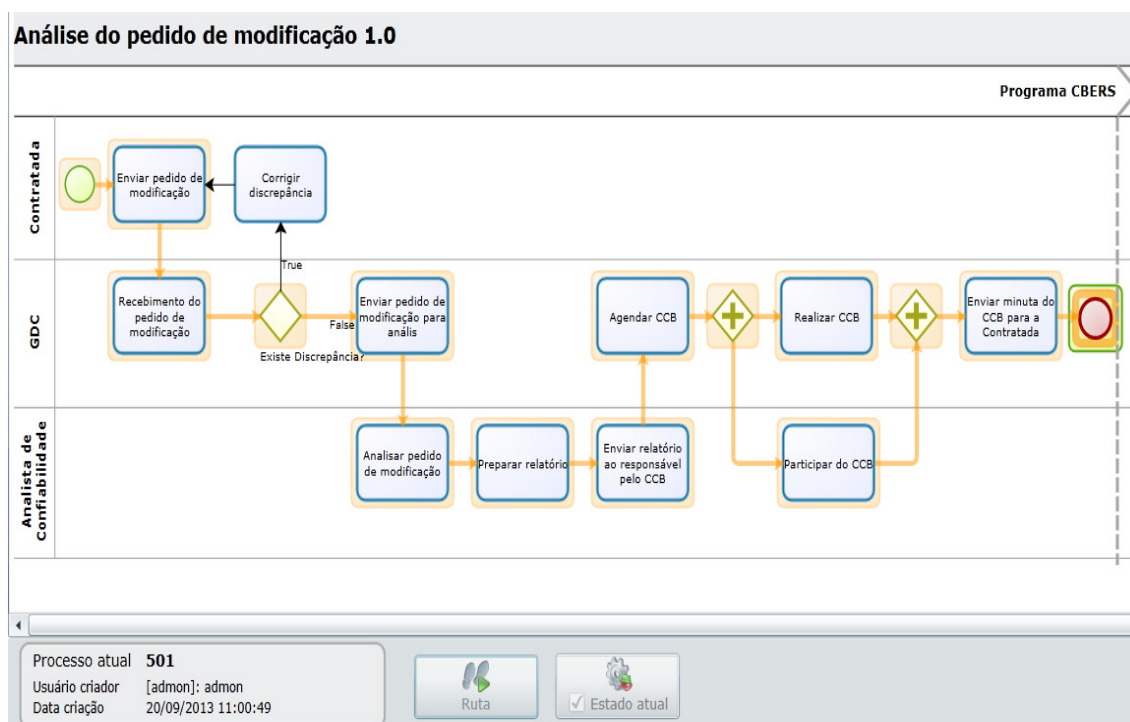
Análise do pedido de modificação 1.0

Programa CBERS

Contratada

GDC

Analista de Confiabilidade

Enviar pedido de modificação

Corrigir discrepância

True

Recebimento do pedido de modificação

False

Existe Discrepância?

Enviar pedido de modificação para análise

Agendar CCB

Realizar CCB

Enviar minuta do CCB para a Contratada

Analisar pedido de modificação

Preparar relatório

Enviar relatório ao responsável pelo CCB

Participar do CCB

Processo atual 501
Usuário criador [admon]: admon
Data criação 20/09/2013 11:00:49

Ruta

Estado atual